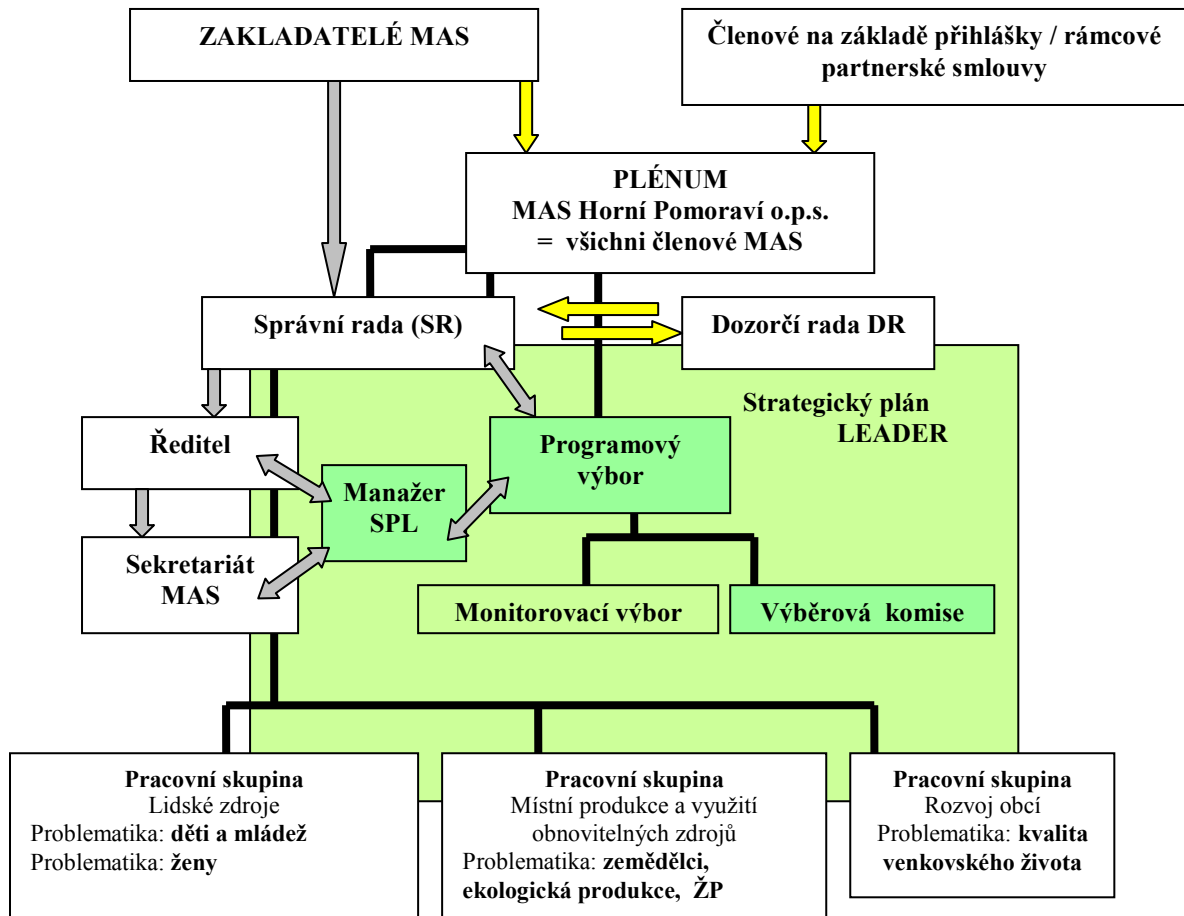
ZAKLADATELÉ MAS

Členové na základě přihlášky / rámcové partnerské smlouvy

PLÉNUM
MAS Horní Pomoraví o.p.s.
= všichni členové MAS

Správní rada (SR)

Dozorčí rada DR

Strategický plán LEADER

Ředitel

Programový výbor

Manažer SPL

Sekretariát MAS

Monitorovací výbor

Výběrová komise

Pracovní skupina
Lidské zdroje
Problematika: děti a mládež
Problematika: ženy

Pracovní skupina
Místní produkce a využití obnovitelných zdrojů
Problematika: zemědělci, ekologická produkce, ŽP

Pracovní skupina
Rozvoj obcí
Problematika: kvalita venkovského života